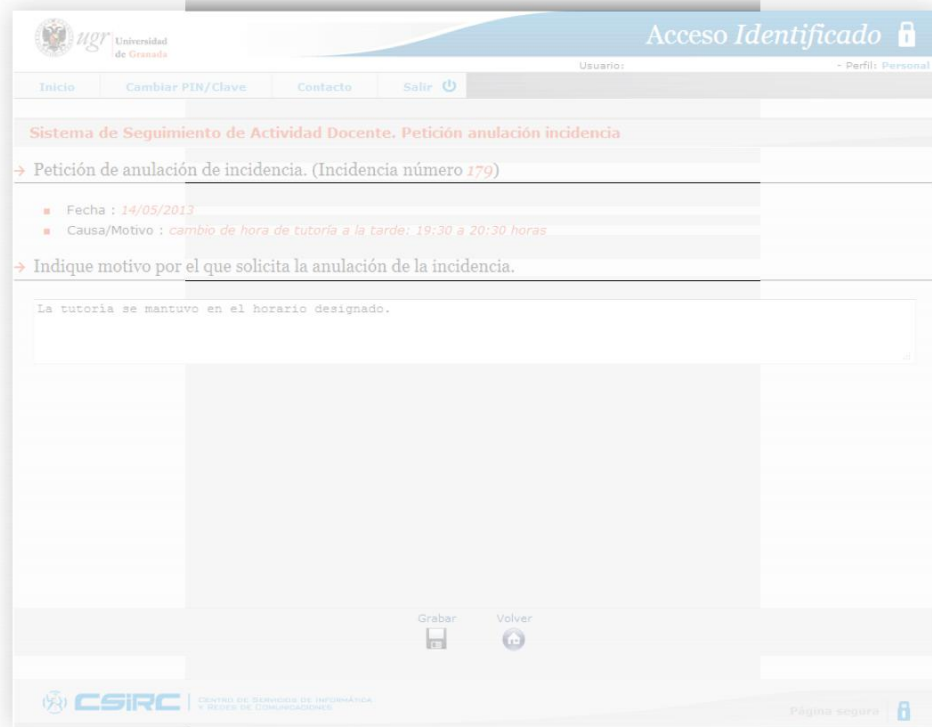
ugr Universidad de Granada

Acceso Identificado

Usuario: - Perfil: Personal

Inicio | Cambiar PIN/Clave | Contacto | Salir

Sistema de Seguimiento de Actividad Docente. Petición anulación incidencia

Petición de anulación de incidencia. (Incidencia número 179)

Fecha : 14/05/2013

Causa/Motivo : cambio de hora de tutoría a la tarde: 19:30 a 20:30 horas

Indique motivo por el que solicita la anulación de la incidencia.

La tutoria se mantuvo en el horario designado.

Grabar Volver

CSIRC CENTRO DE SERVICIOS DE INFORMÁTICA Y REDES DE COMUNICACIONES

Página segura